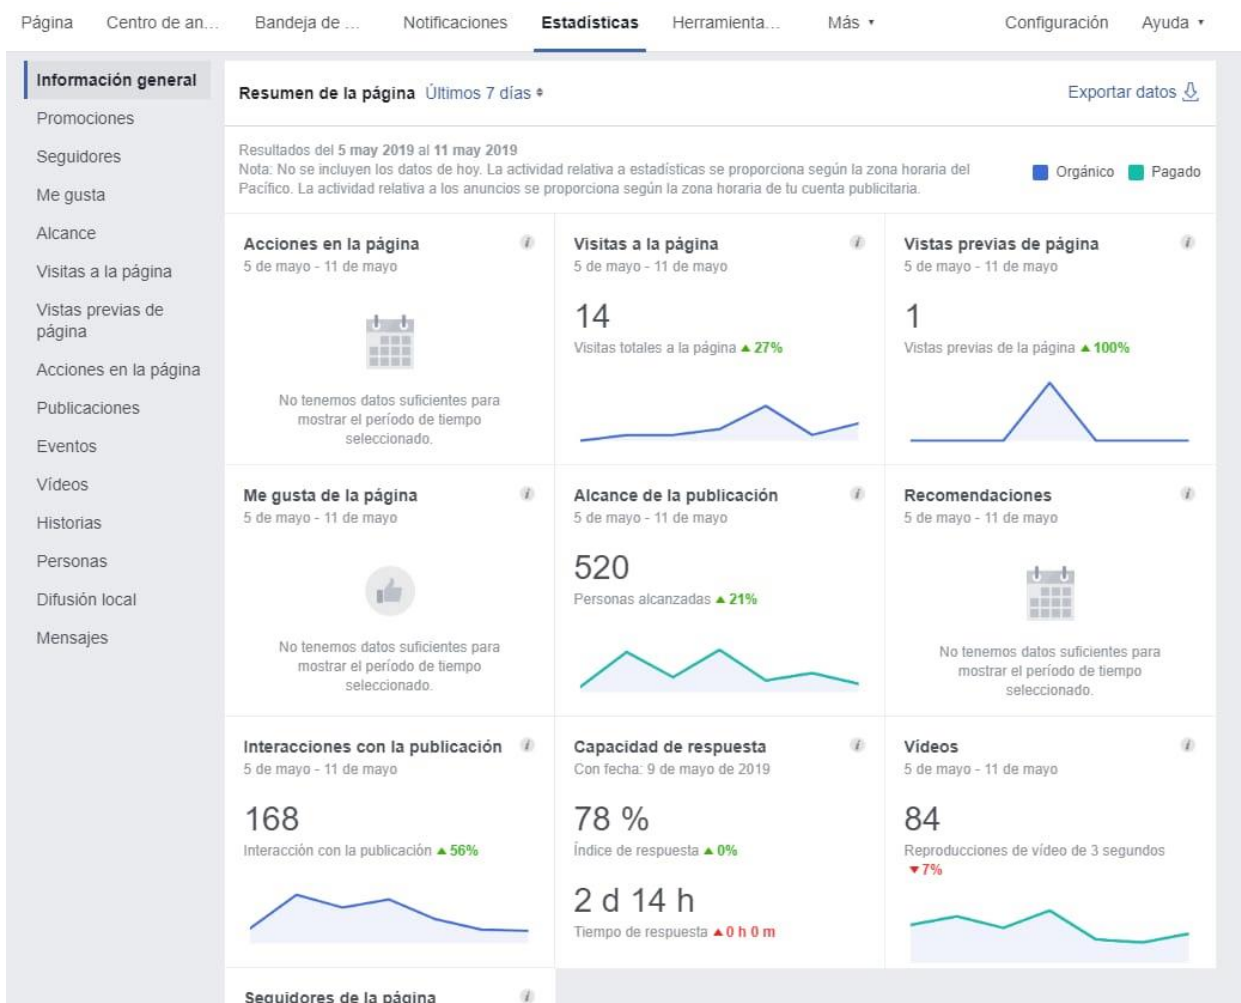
Página Centro de an... Bandeja de ... Notificaciones Estadísticas Herramienta... Más ▾ Configuración Ayuda ▾

Información general
Promociones
Seguidores
Me gusta
Alcance
Visitas a la página
Vistas previas de página
Acciones en la página
Publicaciones
Eventos
Vídeos
Historias
Personas
Difusión local
Mensajes

Resumen de la página Últimos 7 días ⇕
Exportar datos

Resultados del 5 may 2019 al 11 may 2019
Nota: No se incluyen los datos de hoy. La actividad relativa a estadísticas se proporciona según la zona horaria del Pacífico. La actividad relativa a los anuncios se proporciona según la zona horaria de tu cuenta publicitaria.

Orgánico Pagado

Acciones en la página
5 de mayo - 11 de mayo
No tenemos datos suficientes para mostrar el período de tiempo seleccionado.

Visitas a la página
5 de mayo - 11 de mayo
14
Visitas totales a la página ▲27%

Vistas previas de página
5 de mayo - 11 de mayo
1
Vistas previas de la página ▲100%

Me gusta de la página
5 de mayo - 11 de mayo
No tenemos datos suficientes para mostrar el período de tiempo seleccionado.

Alcance de la publicación
5 de mayo - 11 de mayo
520
Personas alcanzadas ▲21%

Recomendaciones
5 de mayo - 11 de mayo
No tenemos datos suficientes para mostrar el período de tiempo seleccionado.

Interacciones con la publicación
5 de mayo - 11 de mayo
168
Interacción con la publicación ▲56%

Capacidad de respuesta
Con fecha: 9 de mayo de 2019
78 %
Índice de respuesta ▲0%
2 d 14 h
Tiempo de respuesta ▲0 h 0 m

Vídeos
5 de mayo - 11 de mayo
84
Reproducciones de vídeo de 3 segundos
▼7%

Seguidores de la página